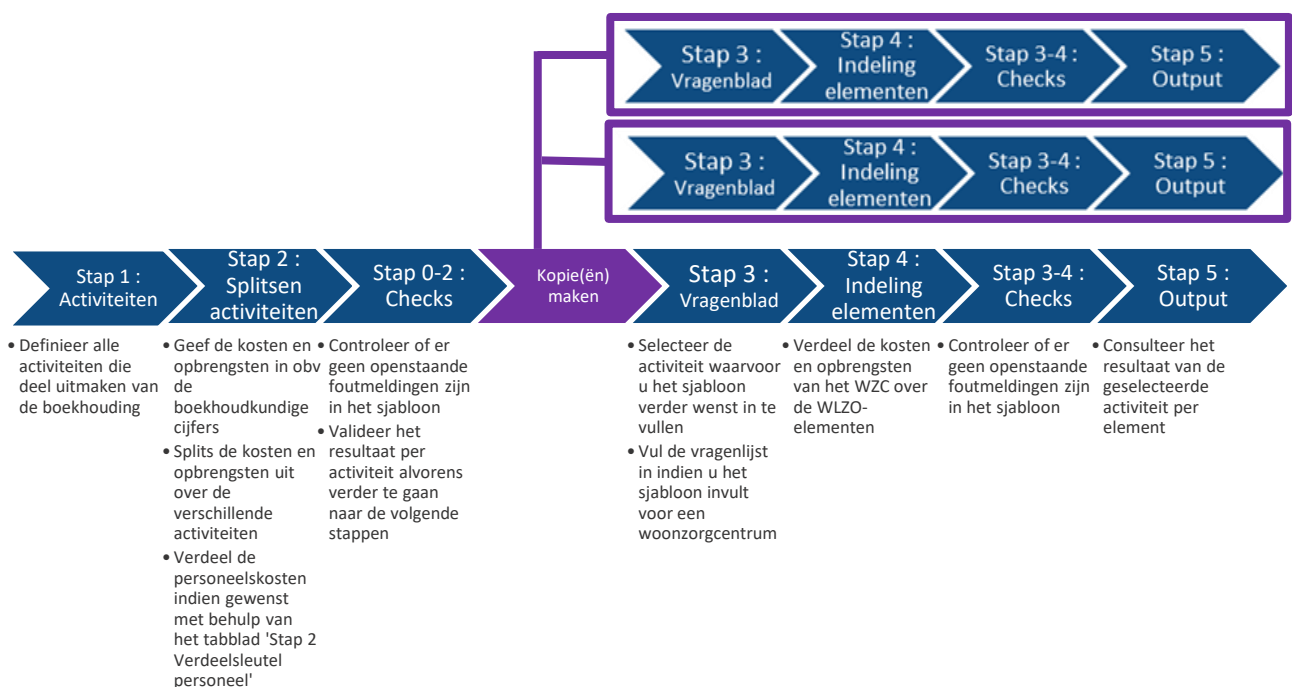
Stap 3 : Vragenblad

Stap 4 : Indeling elementen

Stap 3-4 : Checks

Stap 5 : Output

Stap 3 : Vragenblad

Stap 4 : Indeling elementen

Stap 3-4 : Checks

Stap 5 : Output

Stap 1 : Activiteiten

Stap 2 : Splitsen activiteiten

Stap 0-2 : Checks

Kopie(ën) maken

Stap 3 : Vragenblad

Stap 4 : Indeling elementen

Stap 3-4 : Checks

Stap 5 : Output

• Definieer alle activiteiten die deel uitmaken van de boekhouding

• Geef de kosten en opbrengsten in obv de boekhoudkundige cijfers
• Splits de kosten en opbrengsten uit over de verschillende activiteiten
• Verdeel de personeelskosten indien gewenst met behulp van het tabblad 'Stap 2 Verdeelsleutel personeel'

• Controleer of er geen openstaande foutmeldingen zijn in het sjabloon
• Valideer het resultaat per activiteit alvorens verder te gaan naar de volgende stappen

• Selecteer de activiteit waarvoor u het sjabloon verder wenst in te vullen
• Vul de vragenlijst in indien u het sjabloon invult voor een woonzorgcentrum

• Verdeel de kosten en opbrengsten van het WZC over de WLZO-elementen

• Controleer of er geen openstaande foutmeldingen zijn in het sjabloon

• Consulteer het resultaat van de geselecteerde activiteit per element